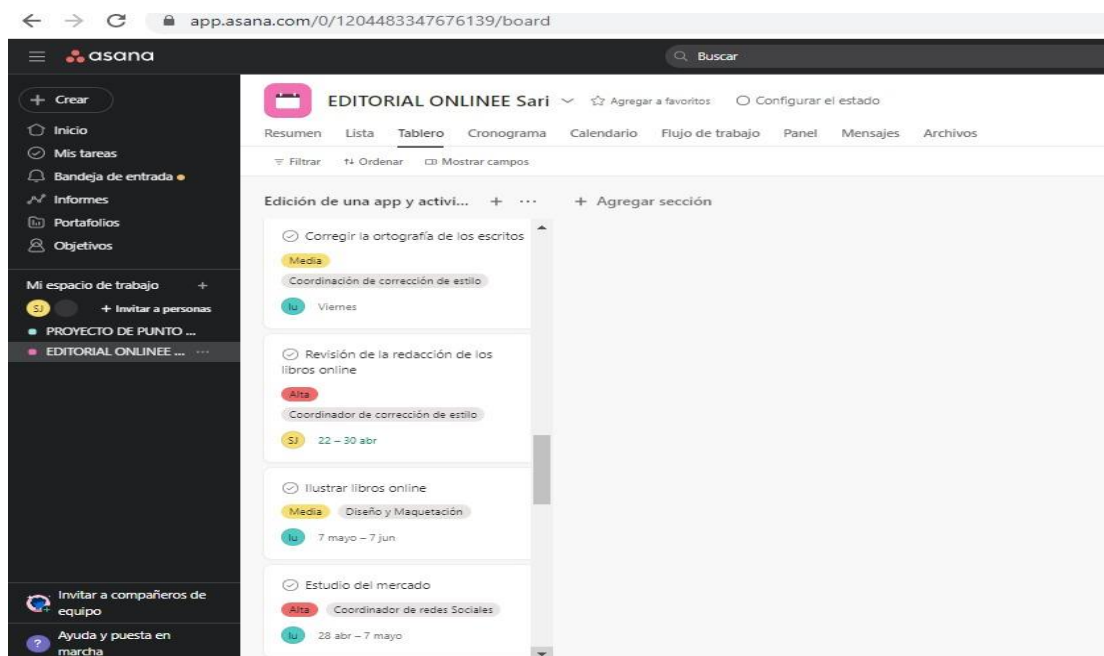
app.asana.com/0/1204483347676139/board

asana

Buscar

+ Crear

Inicio

Mis tareas

Bandeja de entrada

Informes

Portafolios

Objetivos

Mi espacio de trabajo +

SJ + Invitar a personas

PROYECTO DE PUNTO ...

EDITORIAL ONLINEE ... ···

Invitar a compañeros de equipo

Ayuda y puesta en marcha

EDITORIAL ONLINEE Sari ⌄ ☆ Agregar a favoritos ○ Configurar el estado

Resumen Lista Tablero Cronograma Calendario Flujo de trabajo Panel Mensajes Archivos

Filtrar ⇅ Ordenar Mostrar campos

Edición de una app y activi... + ···

+ Agregar sección

Corregir la ortografía de los escritos

Media

Coordinación de corrección de estilo

lu Viernes

Revisión de la redacción de los libros online

Alta

Coordinador de corrección de estilo

SJ 22 – 30 abr

Ilustrar libros online

Media Diseño y Maquetación

lu 7 mayo – 7 jun

Estudio del mercado

Alta Coordinador de redes Sociales

lu 28 abr – 7 mayo